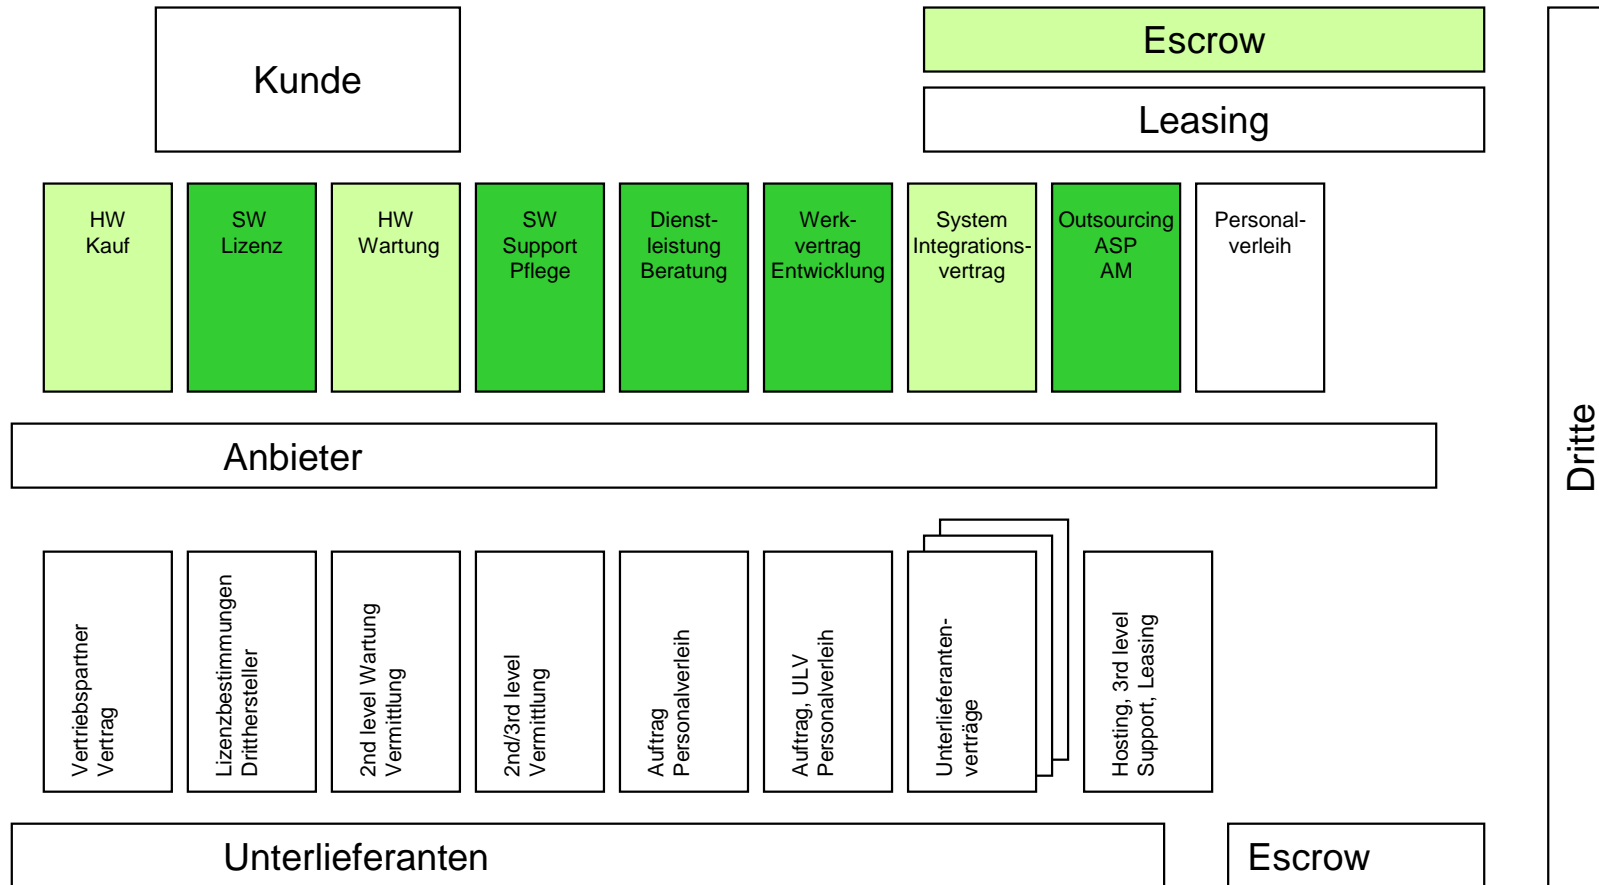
Kunde

Escrow

Leasing

HW Kauf

SW Lizenz

HW Wartung

SW Support Pflege

Dienstleistung Beratung

Werkvertrag Entwicklung

System Integrationsvertrag

Outsourcing ASP AM

Personalverleih

Anbieter

Dritte

Vertriebspartner Vertrag

Lizenzbestimmungen Dritthersteller

2nd level Wartung Vermittlung

2nd/3rd level Vermittlung

Auftrag Personalverleih

Auftrag, ULV Personalverleih

Unterlieferantenverträge

Hosting, 3rd level Support, Leasing

Unterlieferanten

Escrow